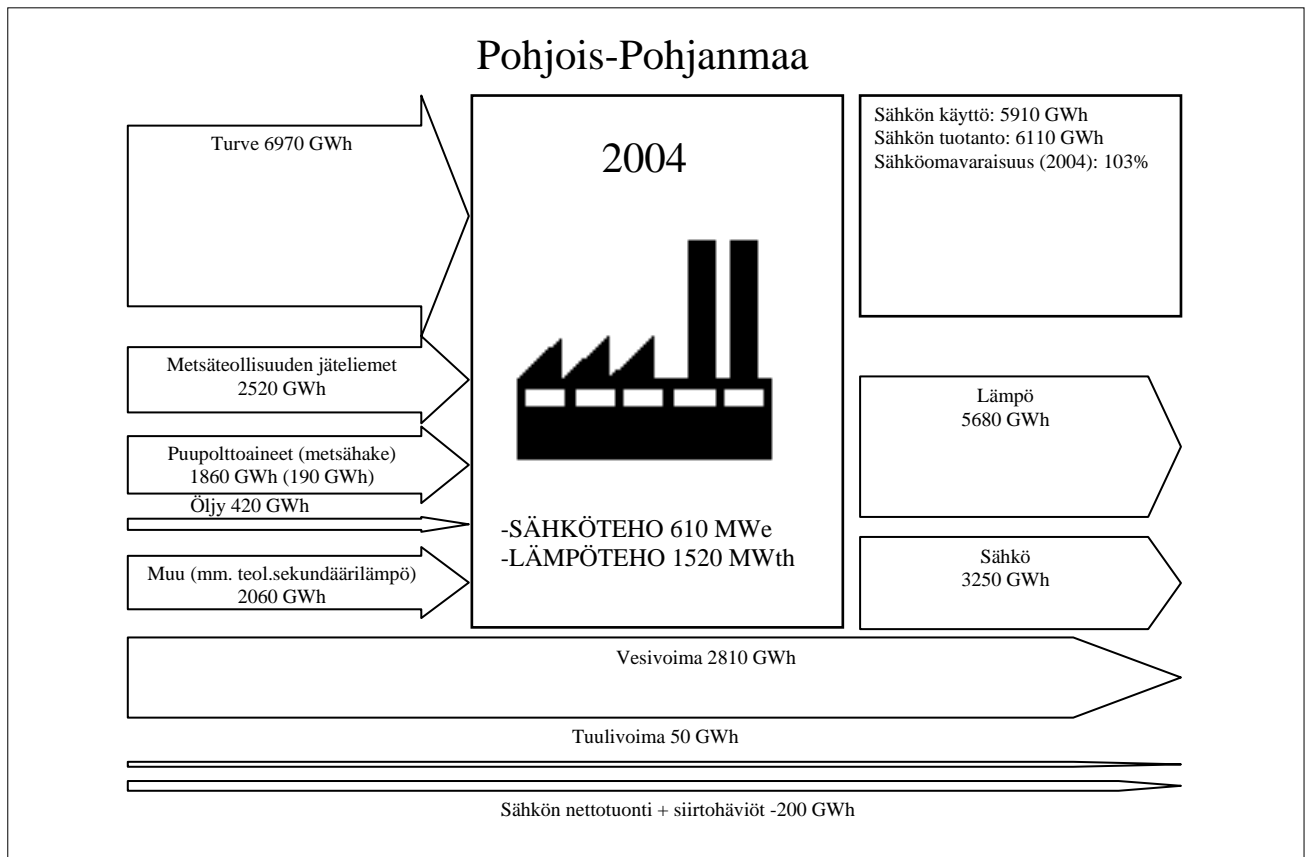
Pohjois-Pohjanmaa

Turve 6970 GWh

2004

Sähkön käyttö: 5910 GWh
Sähkön tuotanto: 6110 GWh
Sähköomavaraisuus (2004): 103%

Metsäteollisuuden jäteliemet
2520 GWh

Lämpö
5680 GWh

Puupolttoaineet (metsähake)
1860 GWh (190 GWh)

Öljy 420 GWh

-SÄHKÖTEHO 610 MWe
-LÄMPÖTEHO 1520 MWth

Muu (mm. teol.sekundäärilämpö)
2060 GWh

Sähkö
3250 GWh

Vesivoima 2810 GWh

Tuulivoima 50 GWh

Sähkön nettotuonti + siirtohäviöt -200 GWh